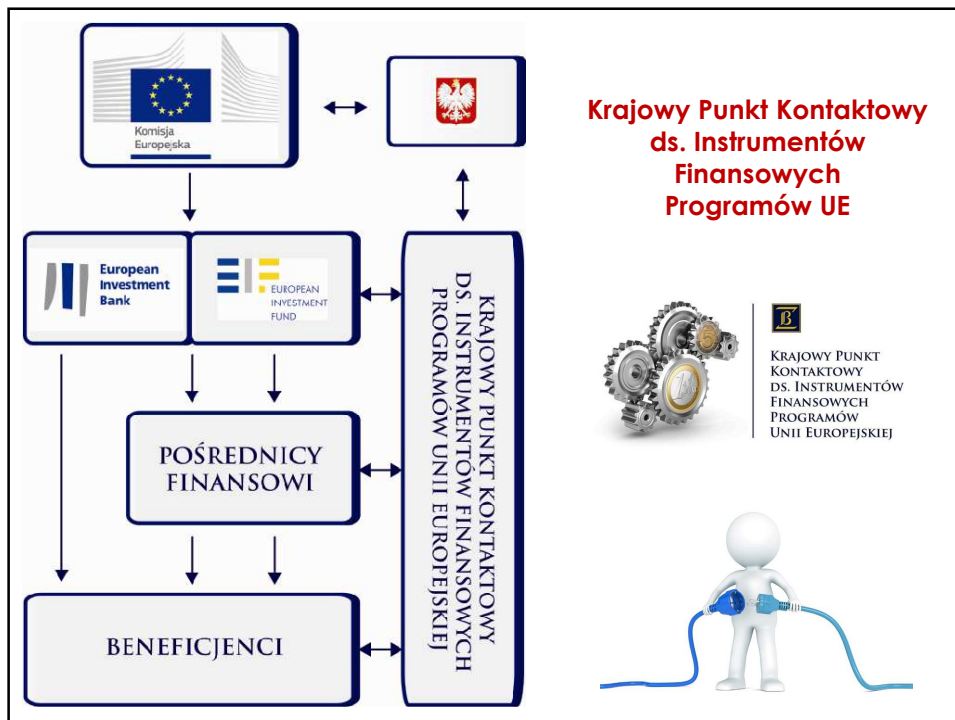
Komisja Europejska

European Investment Bank

EUROPEAN INVESTMENT FUND

POŚREDNICY FINANSOWI

BENEFICJENCI

KRAJOWY PUNKT KONTAKTOWY DS. INSTRUMENTÓW FINANSOWYCH PROGRAMÓW UNII EUROPEJSKIEJ

Krajowy Punkt Kontaktowy ds. Instrumentów Finansowych Programów UE

KRAJOWY PUNKT KONTAKTOWY DS. INSTRUMENTÓW FINANSOWYCH PROGRAMÓW UNII EUROPEJSKIEJ